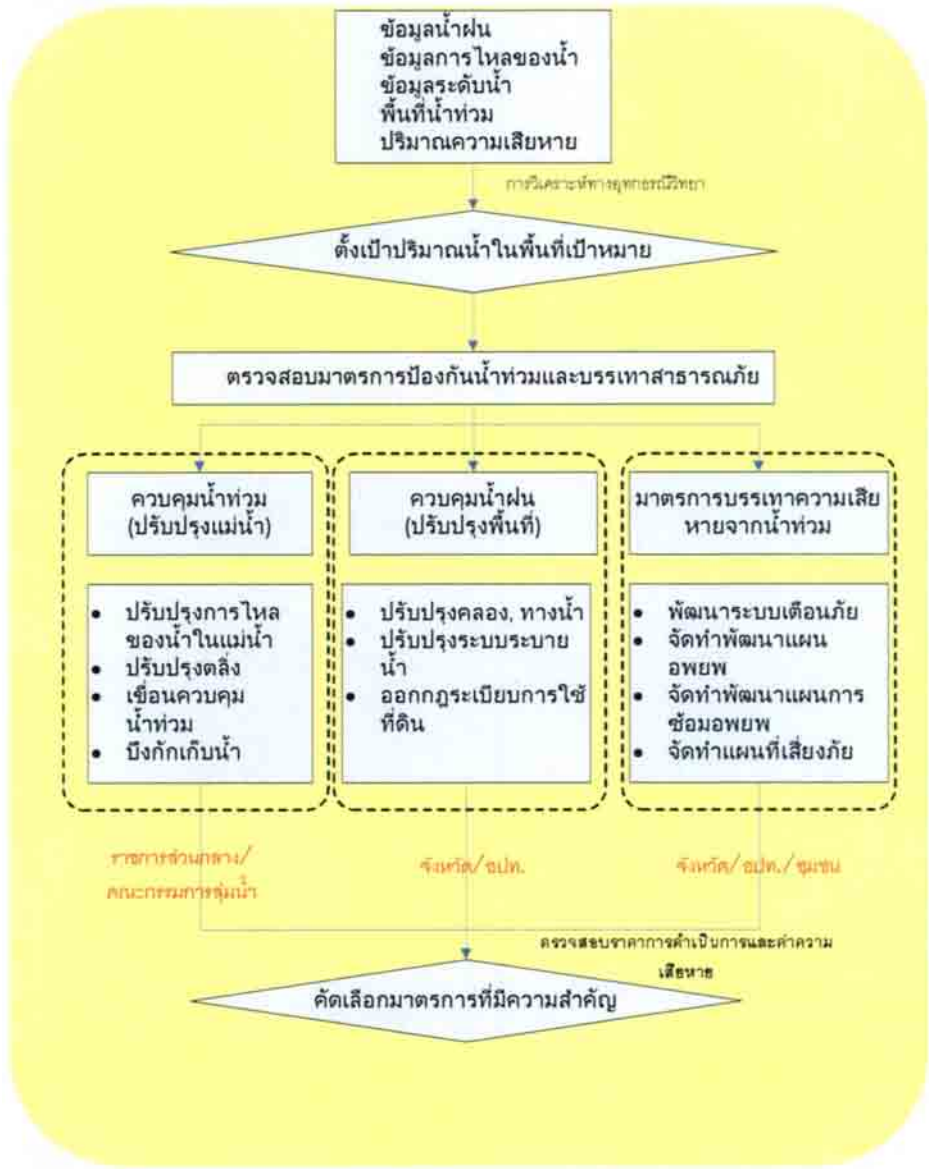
ข้อมูลน้ำฝน
ข้อมูลการไหลของน้ำ
ข้อมูลระดับน้ำ
พื้นที่น้ำท่วม
ปริมาณความเสียหาย

การวิเคราะห์ทางอุทกอรณีวิทยา

ตั้งเป้าปริมาณน้ำในพื้นที่เป้าหมาย

ตรวจสอบมาตรการป้องกันน้ำท่วมและบรรเทาสาธารณภัย

ควบคุมน้ำท่วม
(ปรับปรุงแม่น้ำ)

- ปรับปรุงการไหลของน้ำในแม่น้ำ
- ปรับปรุงตลิ่ง
- เขื่อนควบคุมน้ำท่วม
- บึงกักเก็บน้ำ

ควบคุมน้ำฝน
(ปรับปรุงพื้นที่)

- ปรับปรุงคลอง, ทางน้ำ
- ปรับปรุงระบบระบายน้ำ
- ออกกฎระเบียบการใช้ที่ดิน

มาตรการบรรเทาความเสียหายจากน้ำท่วม

- พัฒนาระบบเตือนภัย
- จัดทำพัฒนาแผนอพยพ
- จัดทำพัฒนาแผนการซ้อมอพยพ
- จัดทำแผนที่เสี่ยงภัย

ราชการส่วนกลาง/
คณะกรรมการลุ่มน้ำ

จังหวัด/อปท.

จังหวัด/อปท./ชุมชน

ตรวจสอบราคาการดำเนินการและค่าความเสียหาย

คัดเลือกมาตรการที่มีความสำคัญ